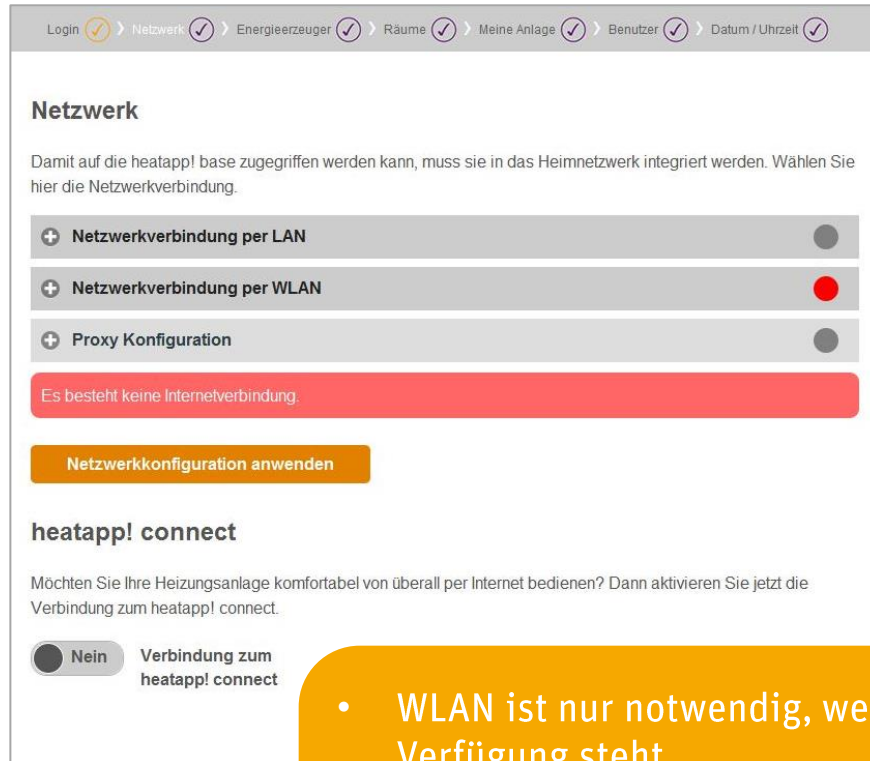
Login ✓ › Netzwerk ✓ › Energieerzeuger ✓ › Räume ✓ › Meine Anlage ✓ › Benutzer ✓ › Datum / Uhrzeit ✓

Netzwerk

Damit auf die heatapp! base zugegriffen werden kann, muss sie in das Heimnetzwerk integriert werden. Wählen Sie hier die Netzwerkverbindung.

Netzwerkverbindung per LAN

Netzwerkverbindung per WLAN

Proxy Konfiguration

Es besteht keine Internetverbindung.

Netzwerkkonfiguration anwenden

heatapp! connect

Möchten Sie Ihre Heizungsanlage komfortabel von überall per Internet bedienen? Dann aktivieren Sie jetzt die Verbindung zum heatapp! connect.

Nein

Verbindung zum heatapp! connect

• WLAN ist nur notwendig, we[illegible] Verfügung steht